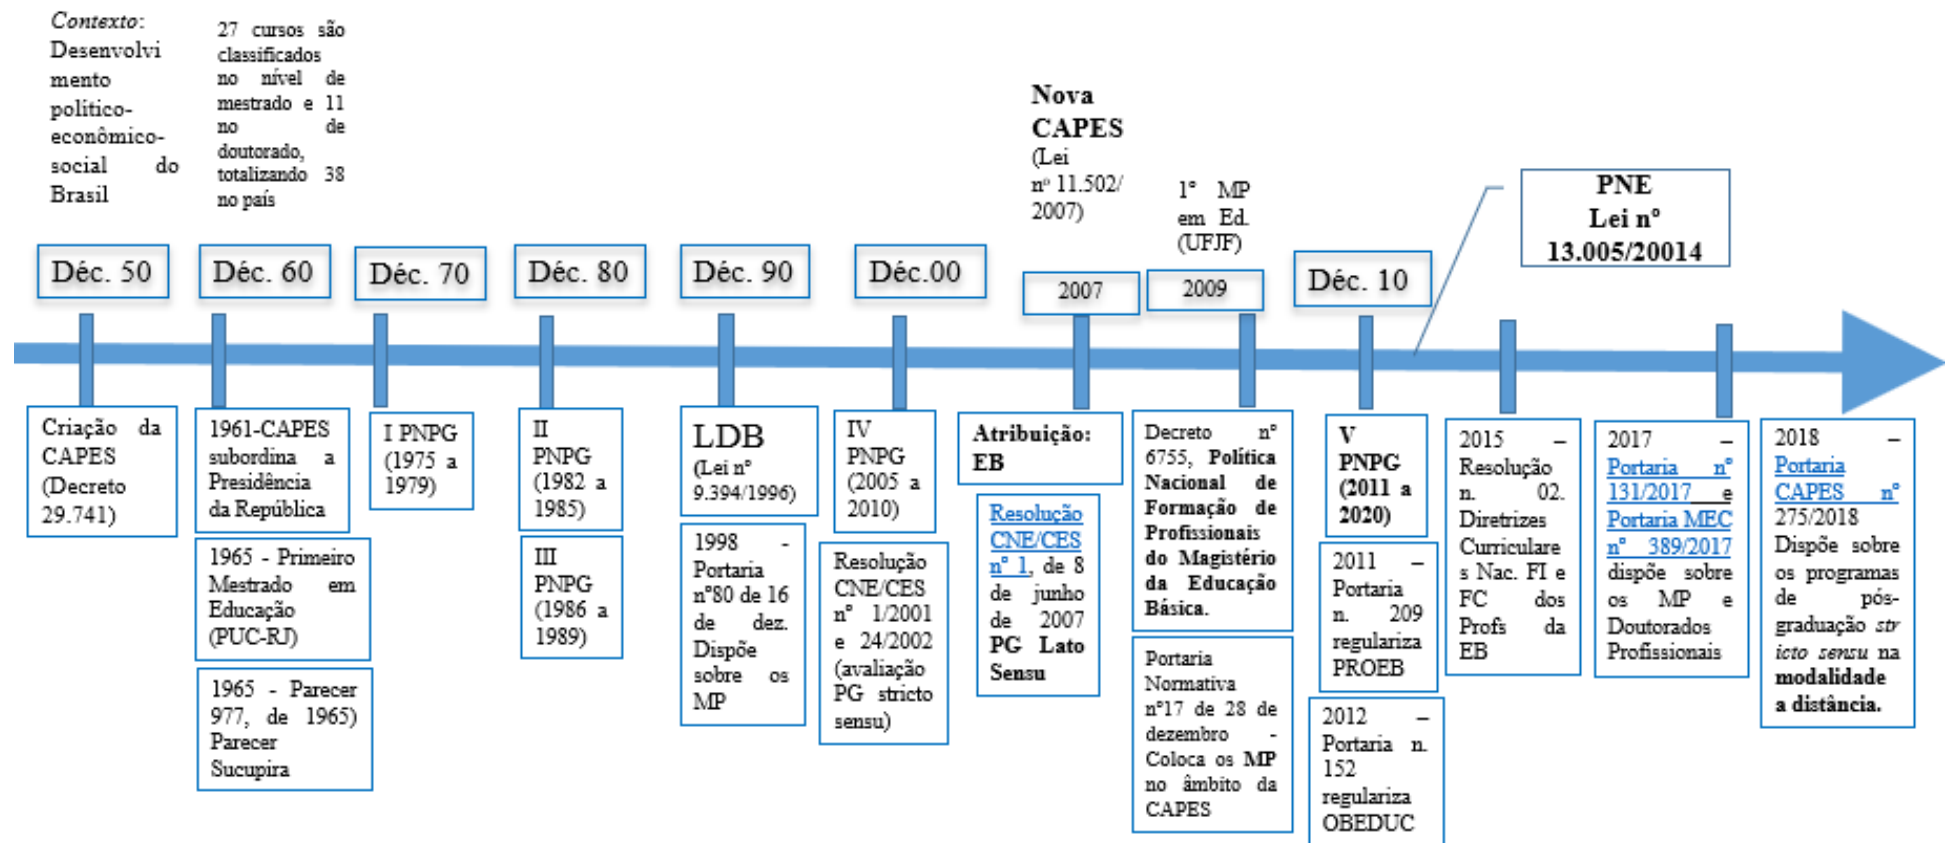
*Contexto*: Desenvolvimento político-econômico-social do Brasil

27 cursos são classificados no nível de mestrado e 11 no de doutorado, totalizando 38 no país

**Nova CAPES** (Lei nº 11.502/ 2007)

1° MP em Ed. (UFJF)

**PNE Lei nº 13.005/20014**

Déc. 50

Déc. 60

Déc. 70

Déc. 80

Déc. 90

Déc.00

2007

2009

Déc. 10

Criação da CAPES (Decreto 29.741)

1961-CAPES subordina a Presidência da República

1965 - Primeiro Mestrado em Educação (PUC-RJ)

1965 - Parecer 977, de 1965) Parecer Sucupira

I PNPG (1975 a 1979)

II PNPG (1982 a 1985)

III PNPG (1986 a 1989)

LDB (Lei nº 9.394/1996)

1998 - Portaria nº80 de 16 de dez. Dispõe sobre os MP

IV PNPG (2005 a 2010)

Resolução CNE/CES nº 1/2001 e 24/2002 (avaliação PG stricto sensu)

**Atribuição: EB**

Resolução CNE/CES nº 1, de 8 de junho de 2007 **PG Lato Sensu**

Decreto nº 6755, **Política Nacional de Formação de Profissionais do Magistério da Educação Básica.**

Portaria Normativa nº17 de 28 de dezembro - Coloca os **MP** no âmbito da CAPES

**V PNPG (2011 a 2020)**

2011 - Portaria n. 209 regulariza PROEB

2012 - Portaria n. 152 regulariza OBEDUC

2015 - Resolução n. 02. Diretrizes Curriculares Nac. FI e FC dos Profs da EB

2017 - Portaria nº 131/2017 e Portaria MEC nº 389/2017 dispõe sobre os MP e Doutorados Profissionais

2018 - Portaria CAPES nº 275/2018 Dispõe sobre os programas de pós-graduação *stricto sensu* na **modalidade a distância.**